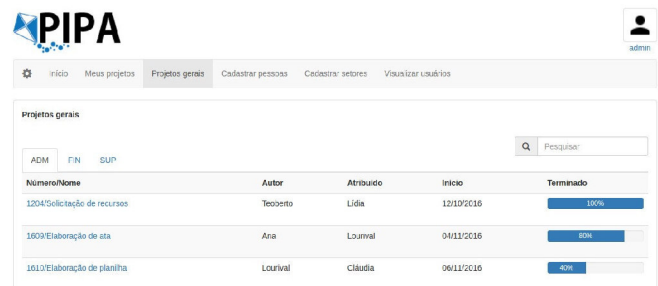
PIPA

admin

Início Meus projetos Projetos gerais Cadastrar pessoas Cadastrar setores Visualizar usuários

Projetos gerais

Pesquisar

ADM FIN SUP

| Número/Nome | Autor | Atribuído | Início | Terminado |
|---|---|---|---|---|
| 1204/Solicitação de recursos | Teoberto | Lídia | 12/10/2016 | 100% |
| 1609/Elaboração de ata | Ana | Lourival | 04/11/2016 | 80% |
| 1610/Elaboração de planilha | Lourival | Cláudia | 06/11/2016 | 40% |